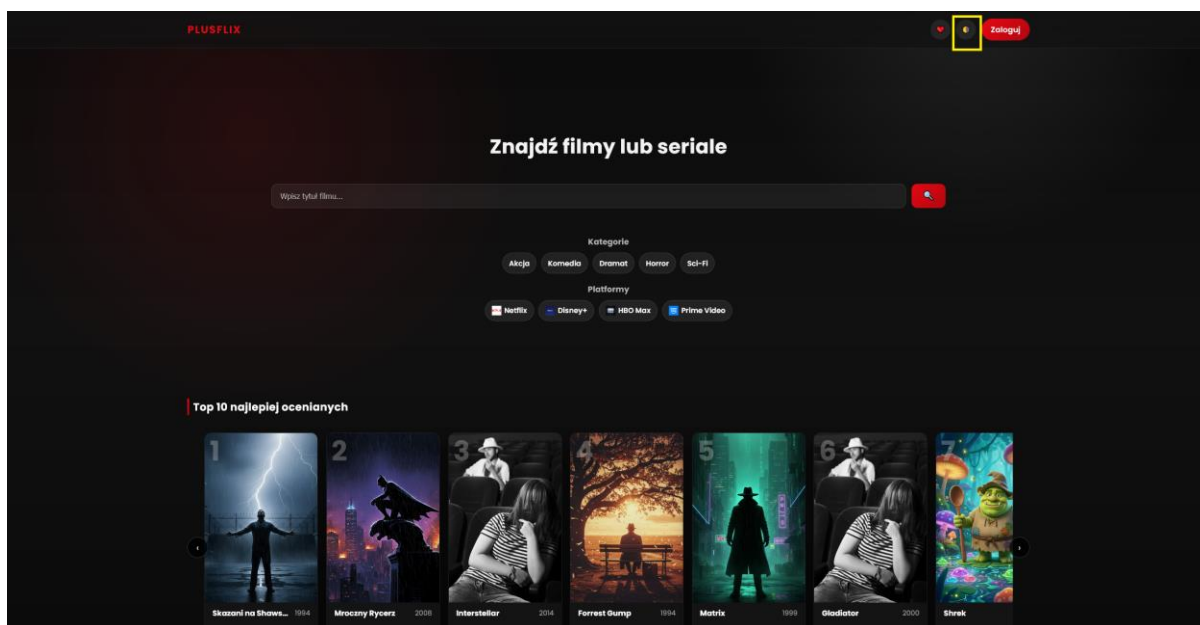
PLUSFLIX

Zaloguj

Znajdź filmy lub seriale

Wpisz tytuł filmu...

Kategorie

Akcja Komedia Dramat Horror Sci-Fi

Platformy

Netflix Disney+ HBO Max Prime Video

Top 10 najlepiej ocenianych

1 Skazani na Shaws... 1994

2 Mroczny Rycerz 2008

3 Interstellar 2014

4 Forrest Gump 1994

5 Matrix 1999

6 Gladiator 2000

7 Shrek